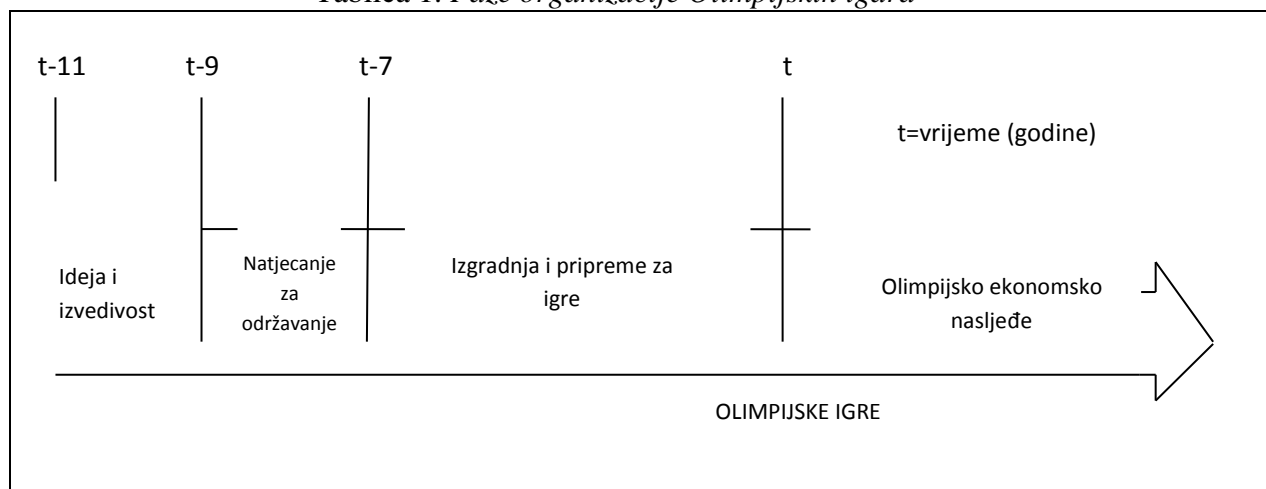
Tablica 1. Faze organizacije Olimpijskih igara

t-11
t-9
t-7
t
t=vrijeme (godine)

Ideja i izvedivost

Natjecanje za održavanje

Izgradnja i pripreme za igre

Olimpijsko ekonomsko nasljeđe

OLIMPIJSKE IGRE